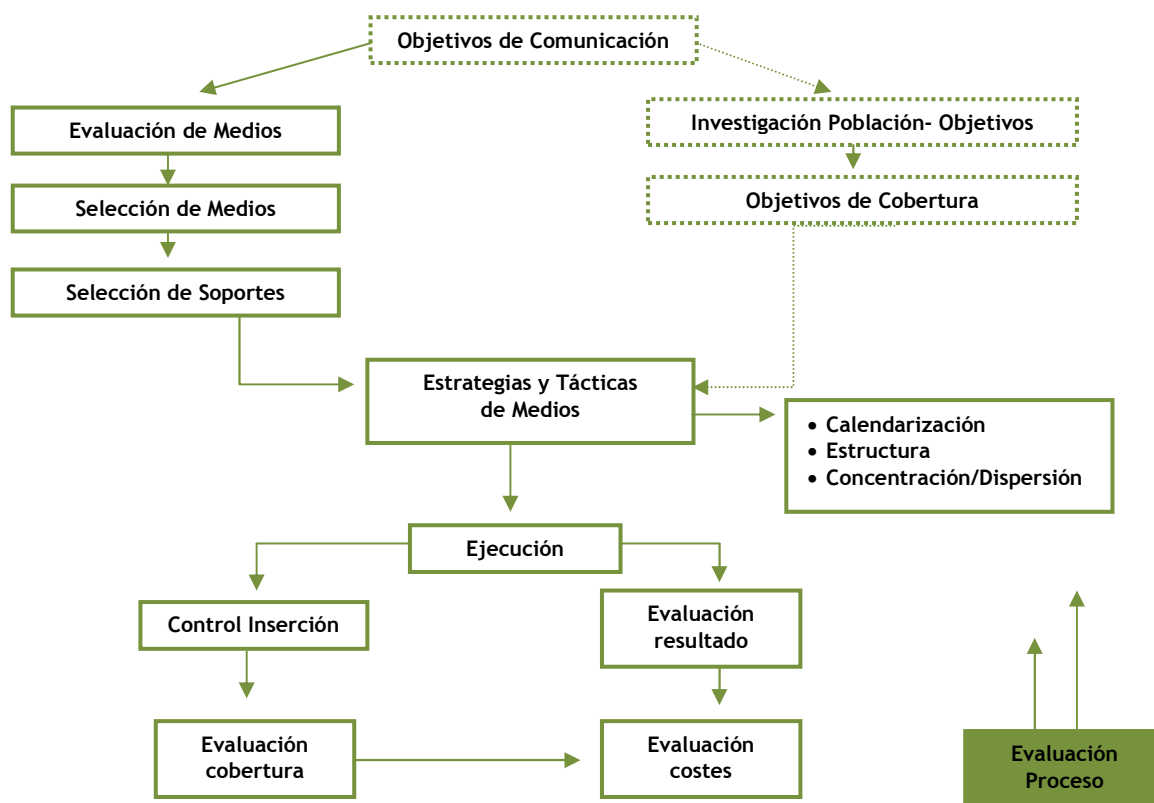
Objetivos de Comunicación

Evaluación de Medios

Selección de Medios

Selección de Soportes

Investigación Población- Objetivos

Objetivos de Cobertura

Estrategias y Tácticas de Medios

• Calendarización
• Estructura
• Concentración/Dispersión

Ejecución

Control Inserción

Evaluación resultado

Evaluación cobertura

Evaluación costes

Evaluación Proceso